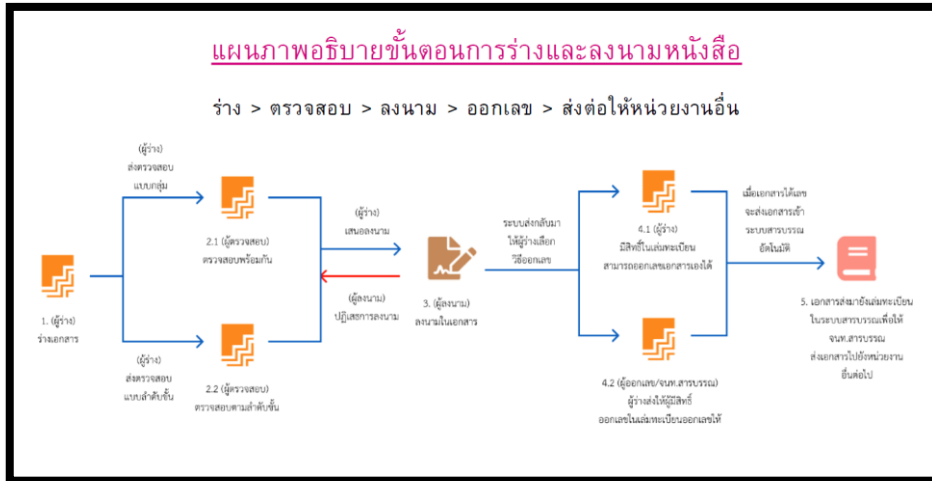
แผนภาพอธิบายขั้นตอนการร่างและลงนามหนังสือ

ร่าง > ตรวจสอบ > ลงนาม > ออกเลข > ส่งต่อให้หน่วยงานอื่น

(ผู้ร่าง)
ส่งตรวจสอบ
แบบกลุ่ม

(ผู้ร่าง)
ส่งตรวจสอบ
แบบลำดับขั้น

1. (ผู้ร่าง)
ร่างเอกสาร

2.1 (ผู้ตรวจสอบ)
ตรวจสอบพร้อมกัน

2.2 (ผู้ตรวจสอบ)
ตรวจสอบตามลำดับขั้น

(ผู้ร่าง)
เสนอลงนาม

(ผู้ลงนาม)
ปฏิเสธการลงนาม

3. (ผู้ลงนาม)
ลงนามในเอกสาร

ระบบส่งกลับมา
ให้ผู้ร่างเลือก
วิธีออกเลข

4.1 (ผู้ร่าง)
มีสิทธิ์ในเล่มทะเบียน
สามารถออกเลขเอกสารเองได้

4.2 (ผู้ออกเลข/จนท.สารบรรณ)
ผู้ร่างส่งให้ผู้มีสิทธิ์
ออกเลขในเล่มทะเบียนออกเลขให้

เมื่อเอกสารได้เลข
จะส่งเอกสารเข้า
ระบบสารบรรณ
อัตโนมัติ

5. เอกสารส่งมายังเล่มทะเบียน
ในระบบสารบรรณเพื่อให้
จนท.สารบรรณ
ส่งเอกสารไปยังหน่วยงาน
อื่นต่อไป